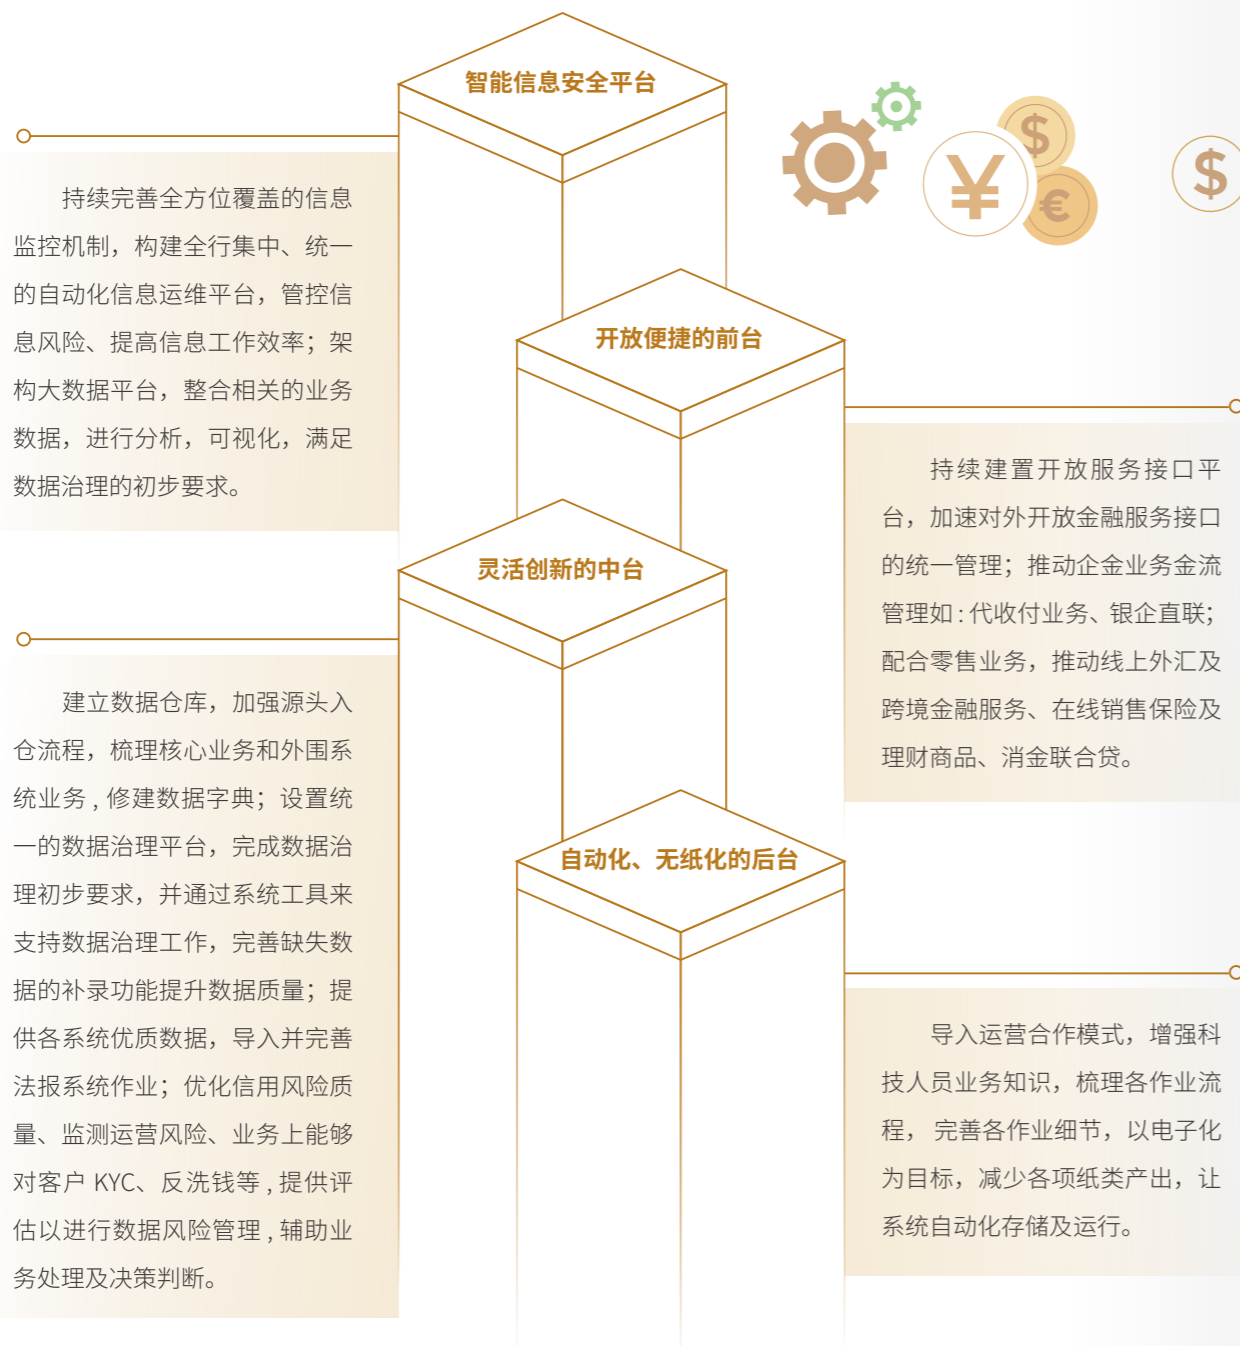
智能信息安全平台

持续完善全方位覆盖的信息监控机制，构建全行集中、统一的自动化信息运维平台，管控信息风险、提高信息工作效率；架构大数据平台，整合相关的业务数据，进行分析，可视化，满足数据治理的初步要求。

开放便捷的前台

持续建置开放服务接口平台，加速对外开放金融服务接口的统一管理；推动企金业务金流管理如：代收付业务、银企直联；配合零售业务，推动线上外汇及跨境金融服务、在线销售保险及理财商品、消金联合贷。

灵活创新的中台

建立数据仓库，加强源头入仓流程，梳理核心业务和外围系统业务，修建数据字典；设置统一的数据治理平台，完成数据治理初步要求，并通过系统工具来支持数据治理工作，完善缺失数据的补录功能提升数据质量；提供各系统优质数据，导入并完善法报系统作业；优化信用风险质量、监测运营风险、业务上能够对客户 KYC、反洗钱等，提供评估以进行数据风险管理，辅助业务处理及决策判断。

自动化、无纸化的后台

导入运营合作模式，增强科技人员业务知识，梳理各作业流程，完善各作业细节，以电子化为目标，减少各项纸类产出，让系统自动化存储及运行。